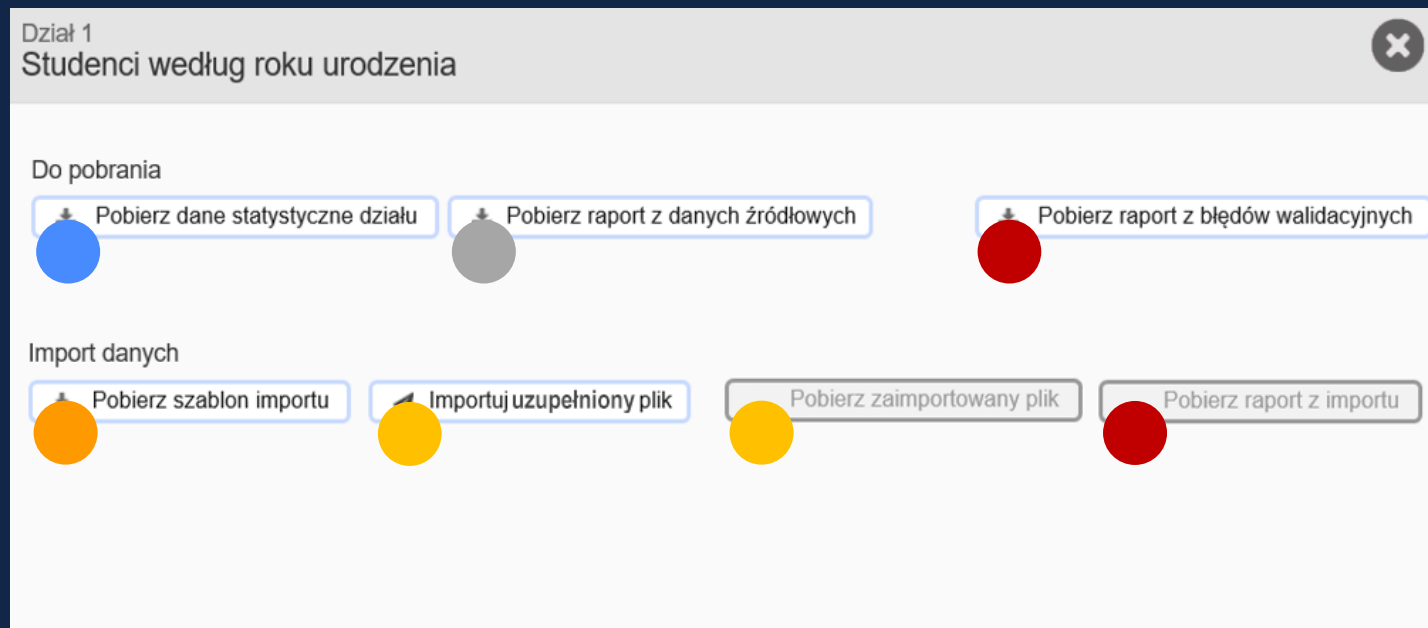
Dział 1
Studenci według roku urodzenia

Do pobrania

Pobierz dane statystyczne działu

Pobierz raport z danych źródłowych

Pobierz raport z błędów walidacyjnych

Import danych

Pobierz szablon importu

Importuj uzupełniony plik

Pobierz zaimportowany plik

Pobierz raport z importu